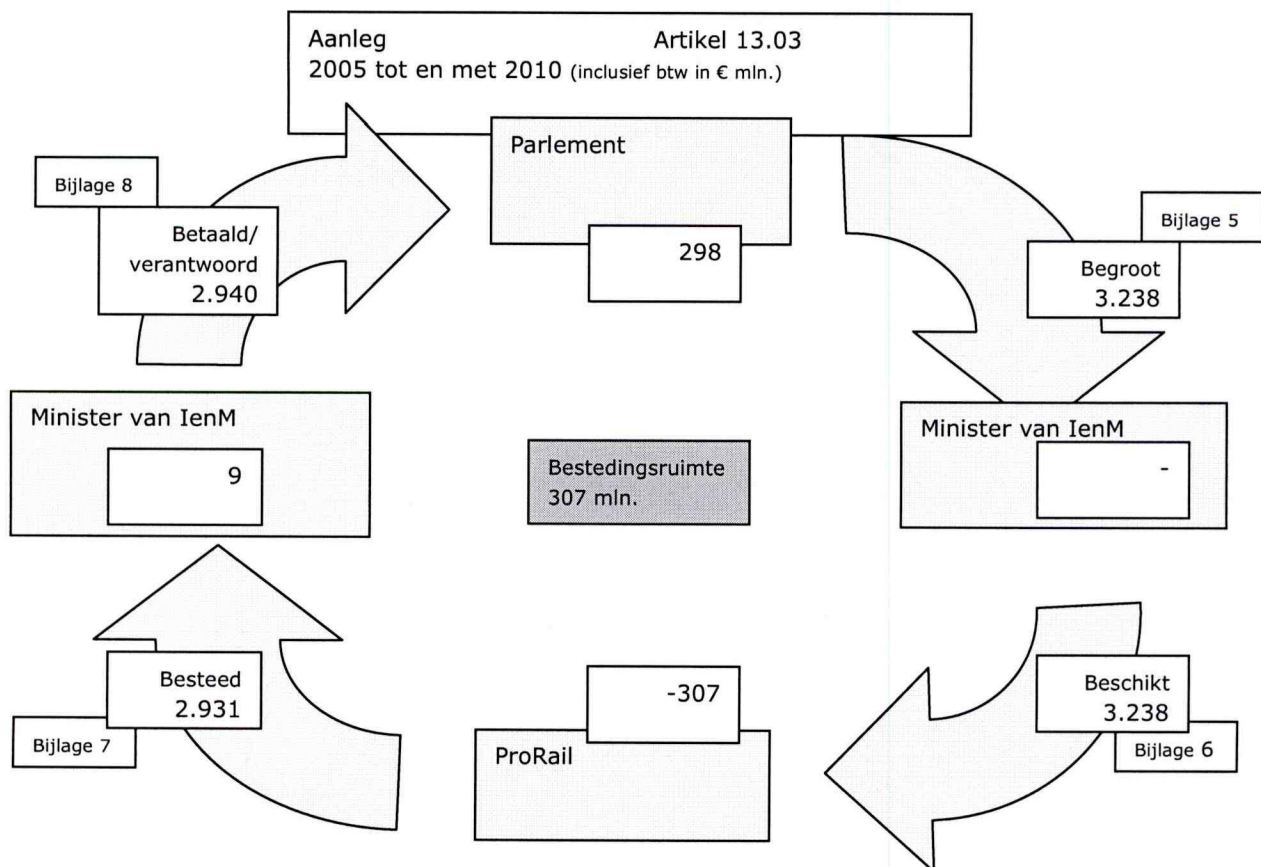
Aanleg Artikel 13.03
2005 tot en met 2010 (inclusief btw in € mln.)

Parlement

298

Bijlage 8

Betaald/ verantwoord 2.940

Bijlage 5

Begroot 3.238

Minister van IenM

9

Bestedingsruimte 307 mln.

Minister van IenM

-

Besteed 2.931

Bijlage 7

-307

ProRail

Beschikt 3.238

Bijlage 6